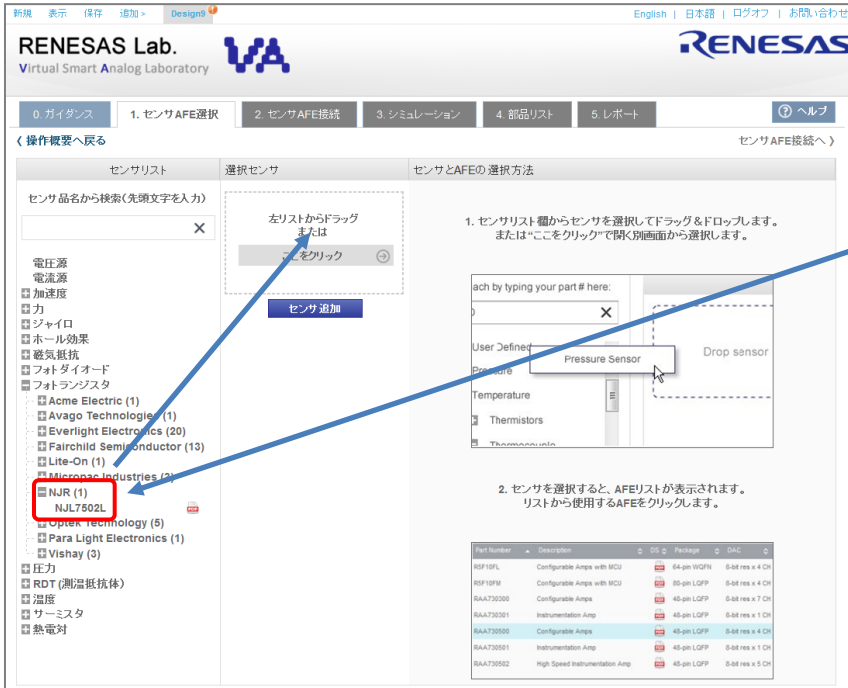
新規 表示 保存 追加 > Design8

English | 日本語 | ログオフ | お問い合わせ

RENESAS Lab.
Virtual Smart Analog Laboratory

VA

RENESAS

0. ガイダンス
1. センサAFE選択
2. センサAFE接続
3. シミュレーション
4. 部品リスト
5. レポート

ヘルプ

〈 操作概要へ戻る

センサAFE接続へ 〉

センサリスト

選択センサ

センサとAFEの 選択方法

センサ品名から検索(先頭文字を入力)

左リストからドラッグ
または
ここをクリック

センサ追加

1. センサリスト欄からセンサを選択してドラッグ＆ドロップします。
または"ここをクリック"で開く別画面から選択します。

電圧源
電流源
加速度
力
ジャイロ
ホール効果
磁気抵抗
フォトダイオード
フォトランジスタ
Acme Electric (1)
Avago Technologies (1)
Everlight Electronics (20)
Fairchild Semiconductor (13)
Lite-On (1)
Micropac Industries (2)
NJR (1)
NJL7502L
Optek Technology (5)
Para Light Electronics (1)
Vishay (3)
圧力
RDT (測温抵抗体)
湿度
サーミスタ
熱電対

ach by typing your part # here:
User Defined
Pressure
Temperature
Thermistors
Thermocouple
Pressure Sensor
Drop sensor

2. センサを選択すると、AFEリストが表示されます。
リストから使用するAFEをクリックします。

| Part Number | Description | DS | Package | DAC |
|---|---|---|---|---|
| R5F10FL | Configurable Amps with MCU | | 64-pin WQFN | 8-bit res x 4 CH |
| R5F10FM | Configurable Amps with MCU | | 80-pin LQFP | 8-bit res x 4 CH |
| RAA730300 | Configurable Amps | | 48-pin LQFP | 8-bit res x 7 CH |
| RAA730301 | Instrumentation Amp | | 48-pin LQFP | 8-bit res x 1 CH |
| RAA730500 | Configurable Amps | | 48-pin LQFP | 8-bit res x 4 CH |
| RAA730501 | Instrumentation Amp | | 48-pin LQFP | 8-bit res x 1 CH |
| RAA730502 | High Speed Instrumentation Amp | | 48-pin LQFP | 8-bit res x 5 CH |